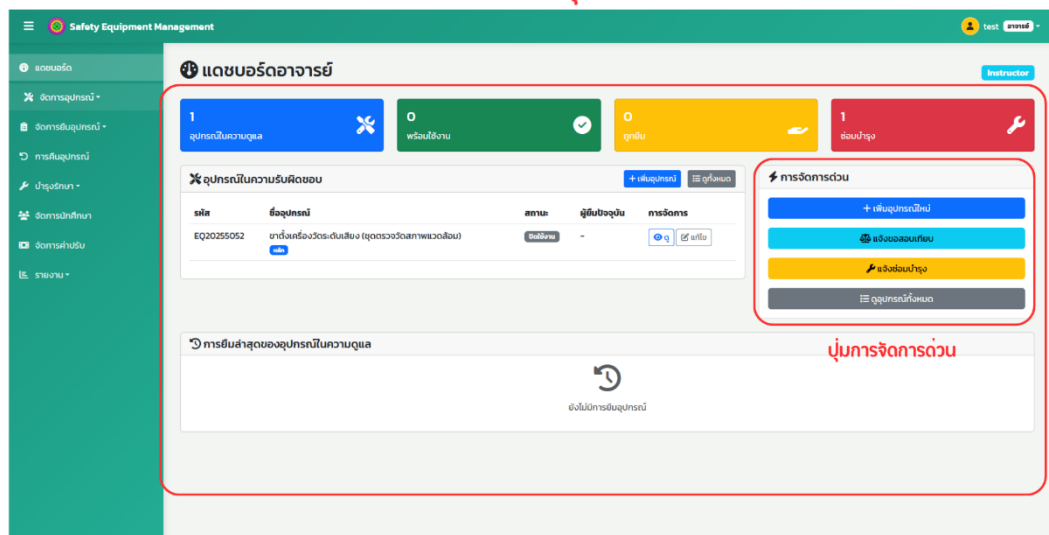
Safety Equipment Management

test อาจารย์

แดชบอร์ด
จัดการอุปกรณ์
จัดการยืมอุปกรณ์
การคืนอุปกรณ์
บำรุงรักษา
จัดการนักศึกษา
จัดการค่าปรับ
รายงาน

แดชบอร์ดอาจารย์

Instructor

1
อุปกรณ์ในความดูแล

0
พร้อมใช้งาน

0
ถูกยืม

1
ซ่อมบำรุง

อุปกรณ์ในความรับผิดชอบ

+ เพิ่มอุปกรณ์

ดูทั้งหมด

| รหัส | ชื่ออุปกรณ์ | สถานะ | ผู้ยืมปัจจุบัน | การจัดการ |
|---|---|---|---|---|
| EQ20255052 | ขาตั้งเครื่องวัดระดับเสียง (ชุดตรวจวัดสภาพแวดล้อม) หลัก | ปิดใช้งาน | - | ดู แก้ไข |

การจัดการด่วน

+ เพิ่มอุปกรณ์ใหม่

แจ้งขอสอบเทียบ

แจ้งซ่อมบำรุง

ดูอุปกรณ์ทั้งหมด

ปุ่มการจัดการด่วน

การยืมล่าสุดของอุปกรณ์ในความดูแล

ยังไม่มีการยืมอุปกรณ์